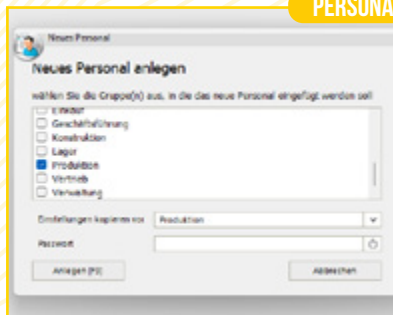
PERSONA

Neues Personal

Neues Personal anlegen

Wählen Sie die Gruppe(n) aus, in die das neue Personal eingefügt werden soll

Einkauf
Geschäftsführung
Konstruktion
Lager
Produktion
Vertrieb
Verwaltung

Einstellungen kopieren von Produktion

Passwort

Anlegen [F2]

Abbrechen